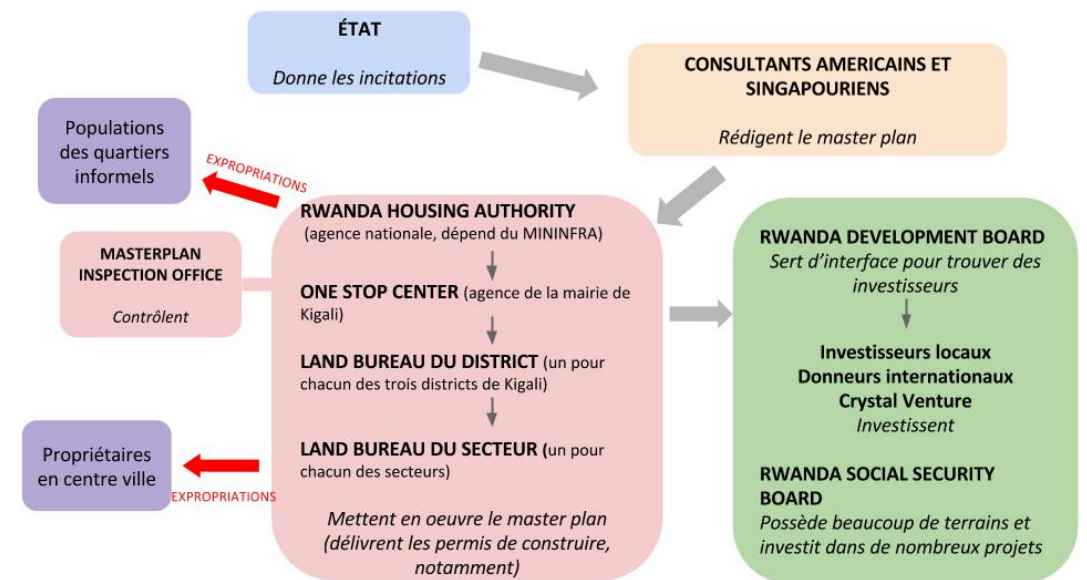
ÉTAT

Donne les incitations

CONSULTANTS AMERICAINS ET SINGAPOURIENS

Rédigent le master plan

Populations des quartiers informels

EXPROPRIATIONS

MASTERPLAN INSPECTION OFFICE

Contrôlent

RWANDA HOUSING AUTHORITY (agence nationale, dépend du MININFRA)

ONE STOP CENTER (agence de la mairie de Kigali)

LAND BUREAU DU DISTRICT (un pour chacun des trois districts de Kigali)

LAND BUREAU DU SECTEUR (un pour chacun des secteurs)

Mettent en oeuvre le master plan (délivrent les permis de construire, notamment)

Propriétaires en centre ville

EXPROPRIATIONS

RWANDA DEVELOPMENT BOARD
Sert d'interface pour trouver des investisseurs

Investisseurs locaux
Donneurs internationaux
Crystal Venture
Investissent

RWANDA SOCIAL SECURITY BOARD
Possède beaucoup de terrains et investit dans de nombreux projets